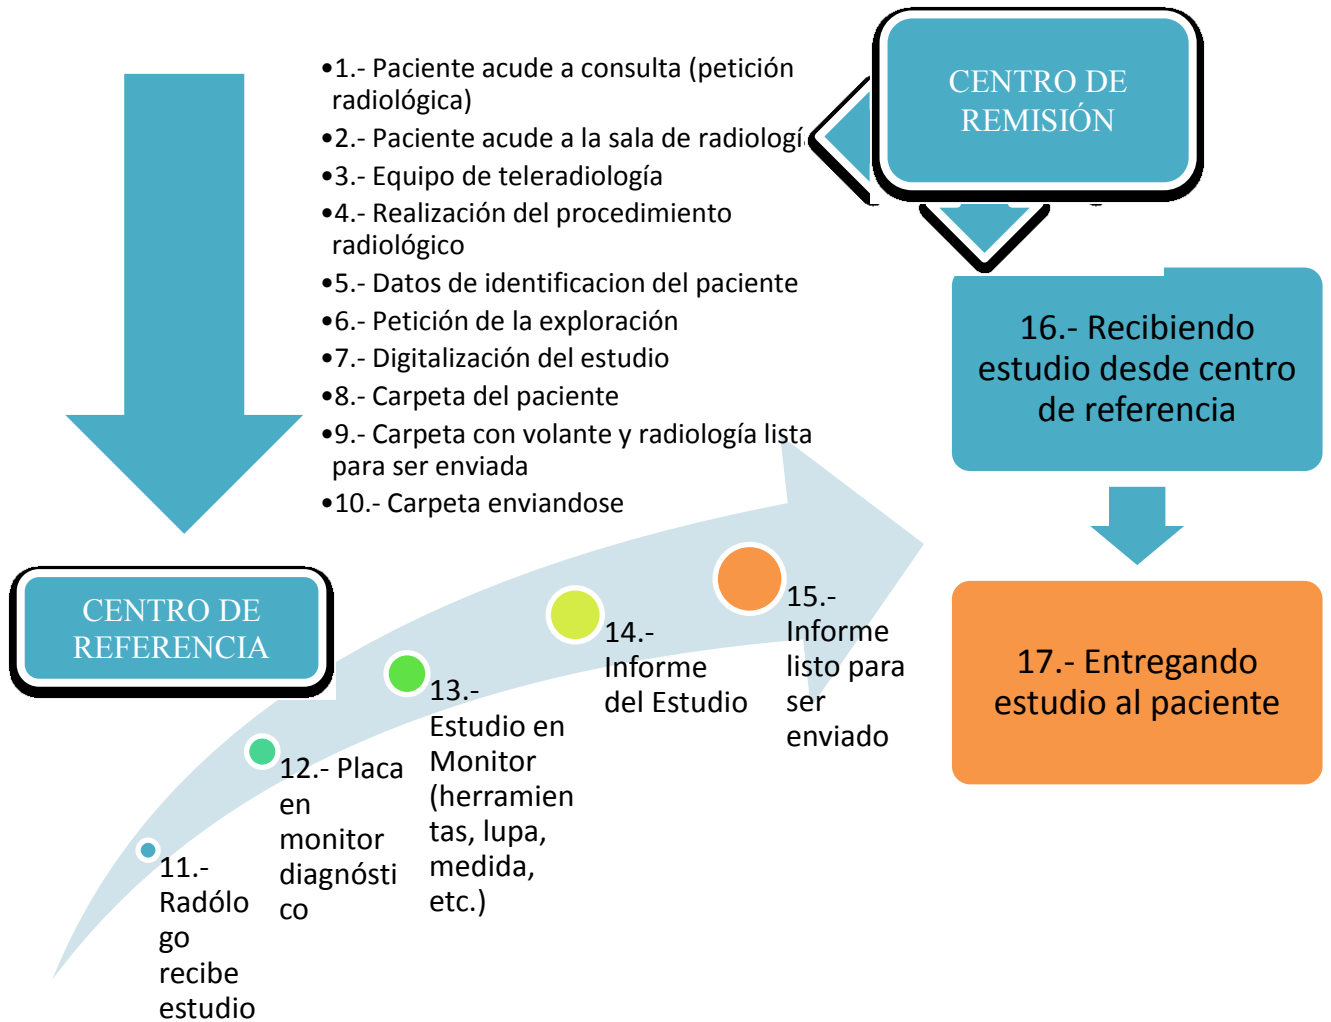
•1.- Paciente acude a consulta (petición radiológica)
•2.- Paciente acude a la sala de radiologí
•3.- Equipo de teleradiología
•4.- Realización del procedimiento radiológico
•5.- Datos de identificacion del paciente
•6.- Petición de la exploración
•7.- Digitalización del estudio
•8.- Carpeta del paciente
•9.- Carpeta con volante y radiología lista para ser enviada
•10.- Carpeta enviandose

CENTRO DE REMISIÓN

16.- Recibiendo estudio desde centro de referencia

17.- Entregando estudio al paciente

CENTRO DE REFERENCIA

11.- Radólogo recibe estudio

12.- Placa en monitor diagnóstico

13.- Estudio en Monitor (herramientas, lupa, medida, etc.)

14.- Informe del Estudio

15.- Informe listo para ser enviado